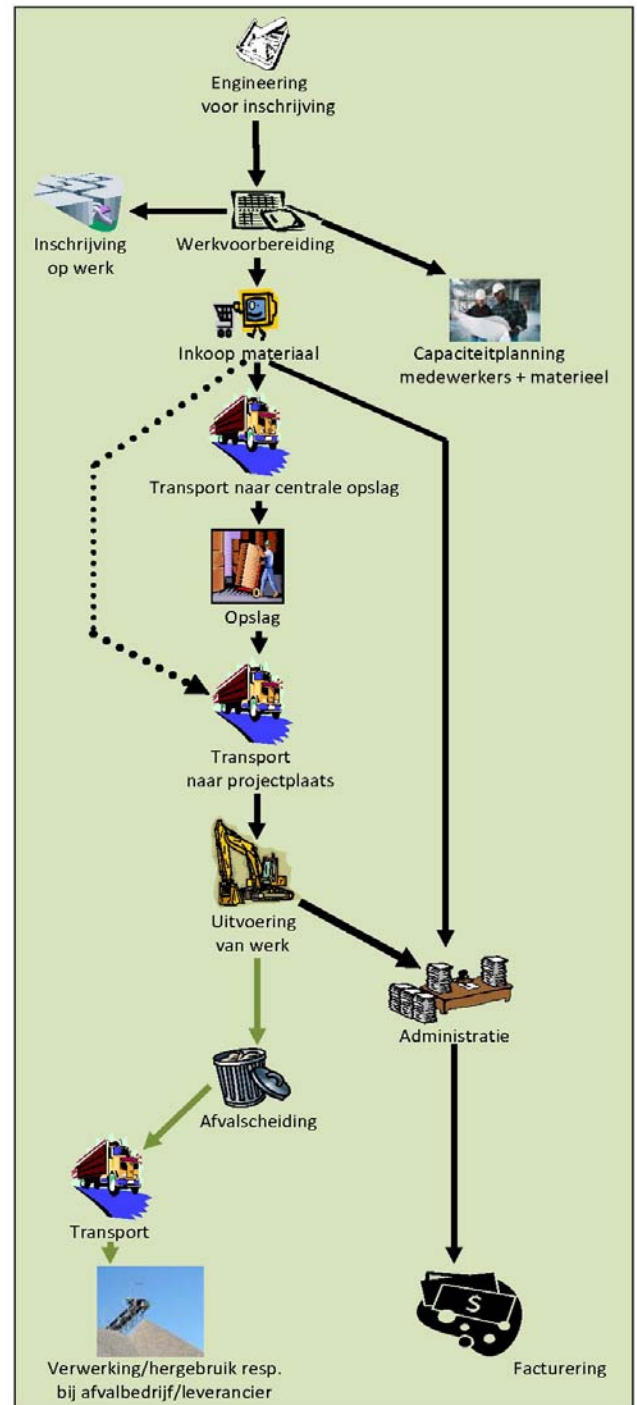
Engineering voor inschrijving

Inschrijving op werk

Werkvoorbereiding

Capaciteitplanning medewerkers + materieel

Inkoop materiaal

Transport naar centrale opslag

Opslag

Transport naar projectplaats

Uitvoering van werk

Administratie

Afvalscheiding

Transport

Verwerking/hergebruik resp. bij afvalbedrijf/leverancier

Facturering